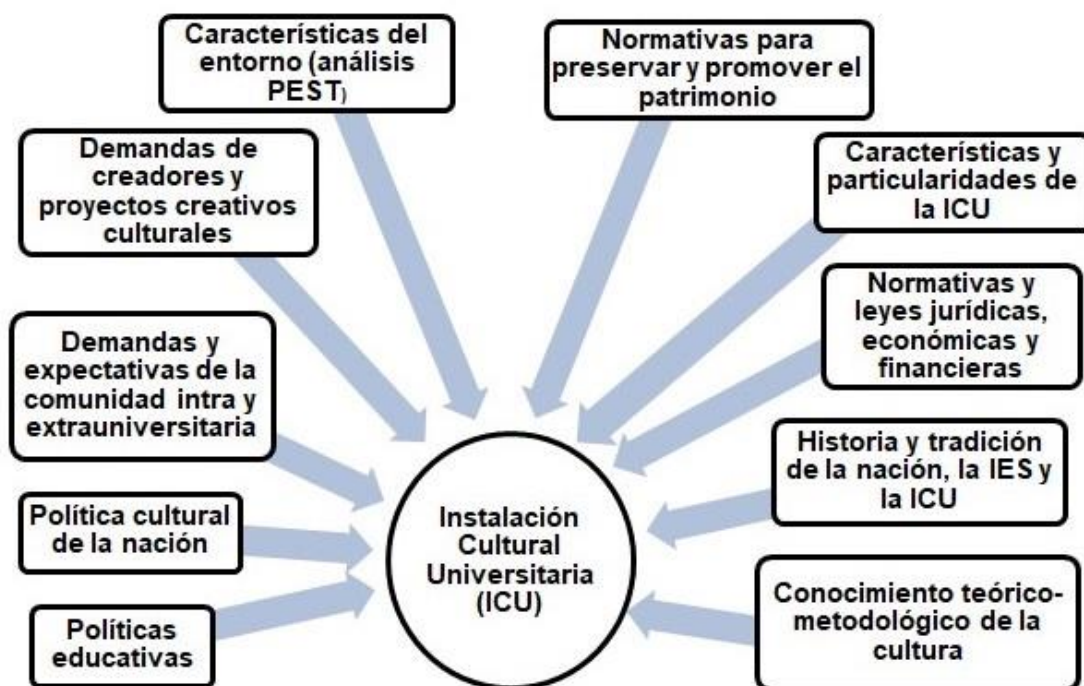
Características del entorno (análisis PEST)

Normativas para preservar y promover el patrimonio

Demandas de creadores y proyectos creativos culturales

Características y particularidades de la ICU

Normativas y leyes jurídicas, económicas y financieras

Demandas y expectativas de la comunidad intra y extrauniversitaria

Historia y tradición de la nación, la IES y la ICU

Política cultural de la nación

Instalación Cultural Universitaria (ICU)

Conocimiento teórico-metodológico de la cultura

Políticas educativas